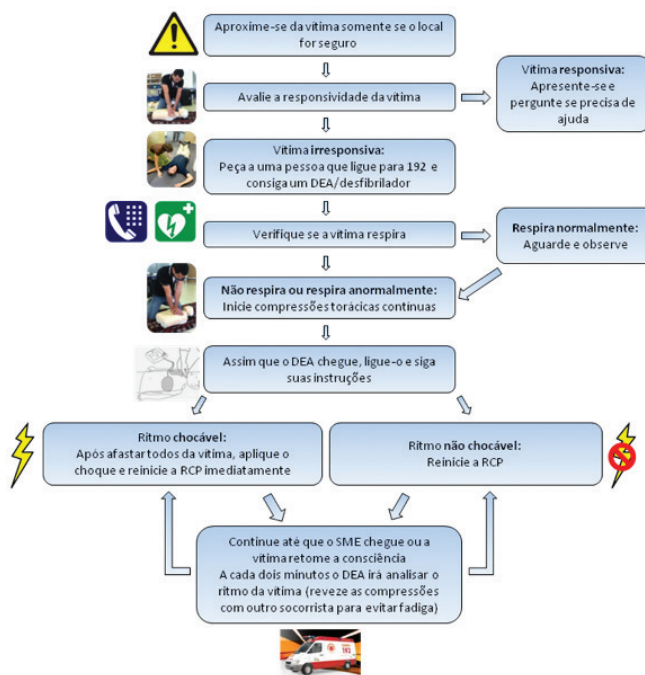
Aproxime-se da vitima somente se o local for seguro

Avalie a responsividade da vitima

Vitima responsiva:
Apresente-se e pergunte se precisa de ajuda

Vitima irresponsiva:
Peça a uma pessoa que ligue para 192 e consiga um DEA/desfibrilador

Verifique se a vitima respira

Respira normalmente:
Aguarde e observe

Não respira ou respira anormalmente:
Inicie compressões torácicas contínuas

Assim que o DEA chegue, ligue-o e siga suas instruções

Ritmo chocável:
Após afastar todos da vitima, aplique o choque e reinicie a RCP imediatamente

Ritmo não chocável:
Reinicie a RCP

Continue até que o SME chegue ou a vitima retome a consciência
A cada dois minutos o DEA irá analisar o ritmo da vitima (reveze as compressões com outro socorrista para evitar fadiga)